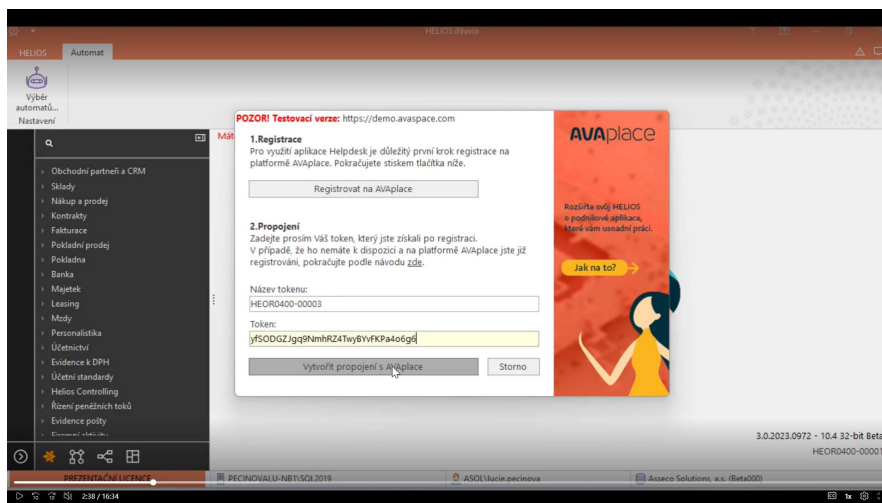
HELIOS iNuvio

HELIOS
Automat

Výběr automatů...
Nastavení

Obchodní partneři a CRM
Sklady
Nákup a prodej
Kontrakty
Fakturace
Pokladní prodej
Pokladna
Banka
Majetek
Leasing
Mzdy
Personalistika
Účetnictví
Evidence k DPH
Účetní standardy
Helios Controlling
Řízení peněžních toků
Evidence pošty

Mát

POZOR! Testovací verze: https://demo.avaspace.com

1.Registrace
Pro využití aplikace Helpdesk je důležitý první krok registrace na platformě AVAplace. Pokračujete stiskem tlačítka níže.

Registrovat na AVAplace

2.Propojení
Zadejte prosím Váš token, který jste získali po registraci.
V případě, že ho nemáte k dispozici a na platformě AVAplace jste již registrováni, pokračujte podle návodu zde.

Název tokenu:
HEOR0400-00003

Token:
yfSODGZJgq9NmhRZ4TwyBYvFKPa4o6g6

Vytvořit propojení s AVAplace

Storno

AVAplace

Rozšiřte svůj HELIOS o podnikové aplikace, které vám usnadní práci.

Jak na to?

3.0.2023.0972 - 10.4 32-bit Beta
HEOR0400-0000

PREZENTAČNÍ LICENCE
PECINOVALU-NB1\SQL2019
ASOL\lucie.pecinova
Asseco Solutions, a.s. (Beta000)

2:38 / 16:34
1x